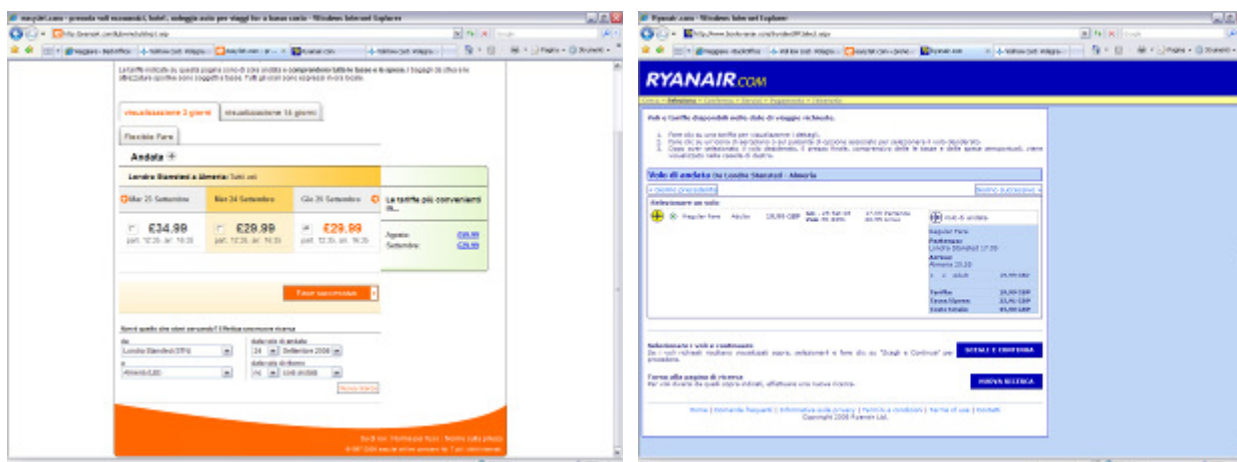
easyJet.com - prenota voli economici, hotel, noleggio auto per viaggi low cost - Windows Internet Explorer

visualizzazione 3 giorni | visualizzazione 14 giorni

Flexible Fare

Andata

Londra Stansted a Almeria

Mar 23 Settembre | Mer 24 Settembre | Gio 25 Settembre

£34.99 | £29.99 | £29.99

La tariffa più conveniente in...

Agosto: £29.99
Settembre: £29.99

Fase successiva

Londra Stansted (STN)
24 | Settembre 2008
Almeria (LEI)

Ryanair.com - Windows Internet Explorer

RYANAIR.COM

Voli di andata Da Londra Stansted - Almeria

Regular Fare | 19,99 GBP

Partenza: Londra Stansted 17.00
Arrivo: Almeria 20.20

Tariffa 19,99 GBP
Tasse/Spese 21,91 GBP
Costo totale 41,90 GBP

SCEGLI E CONTINUA

Torna alla pagina di ricerca

NUOVA RICERCA

Copyright 2008 Ryanair Ltd.